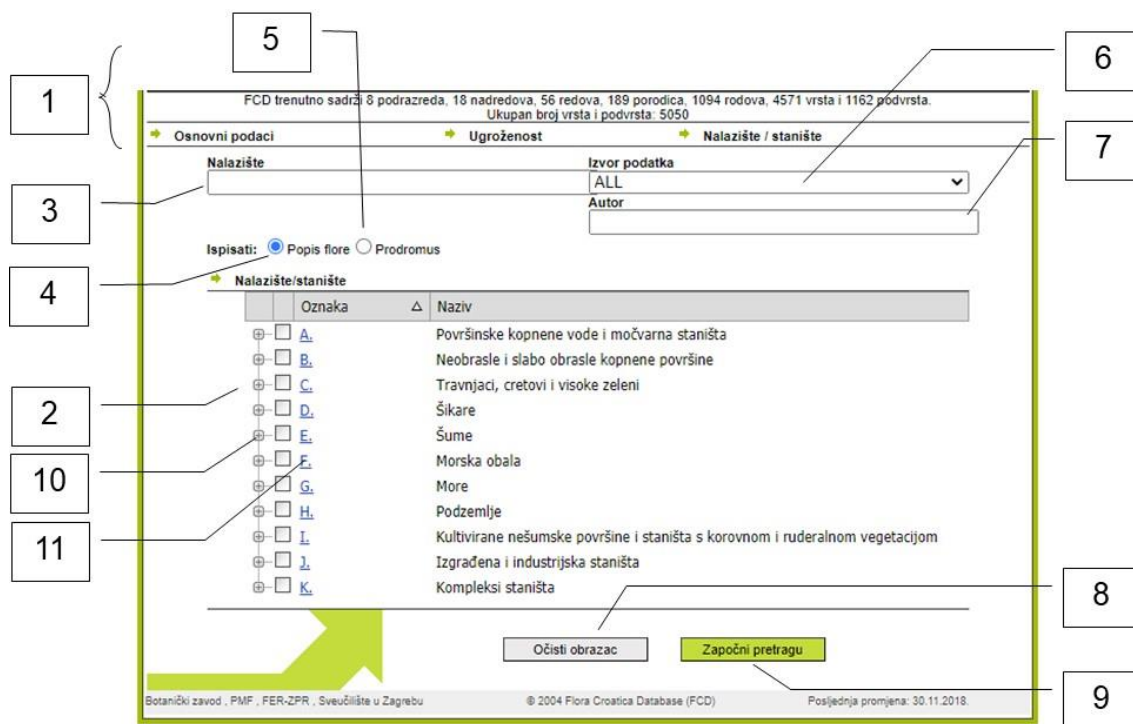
5

1

6

FCD trenutno sadrži 8 podrazreda, 18 nadredova, 56 redova, 189 porodica, 1094 rodova, 4571 vrsta i 1162 podvrsta.
Ukupan broj vrsta i podvrsta: 5050

Osnovni podaci | Ugroženost | Nalazište / stanište

7

Nalazište

Izvor podatka
ALL

3

Autor

Ispisati: Popis flore Prodromus

4

Nalazište/stanište

| Oznaka | Naziv |
|---|---|
| A. | Površinske kopnene vode i močvarna staništa |
| B. | Neobrasle i slabo obrasle kopnene površine |
| C. | Travnjaci, cretovi i visoke zeleni |
| D. | Šikare |
| E. | Šume |
| F. | Morska obala |
| G. | More |
| H. | Podzemlje |
| I. | Kultivirane nešumske površine i staništa s korovnom i ruderalnom vegetacijom |
| J. | Izgrađena i industrijska staništa |
| K. | Kompleksi staništa |

2

10

11

8

Očisti obrazac

Započni pretragu

9

Botanički zavod , PMF , FER-ZPR , Sveučilište u Zagrebu

© 2004 Flora Croatica Database (FCD)

Posljednja promjena: 30.11.2018.